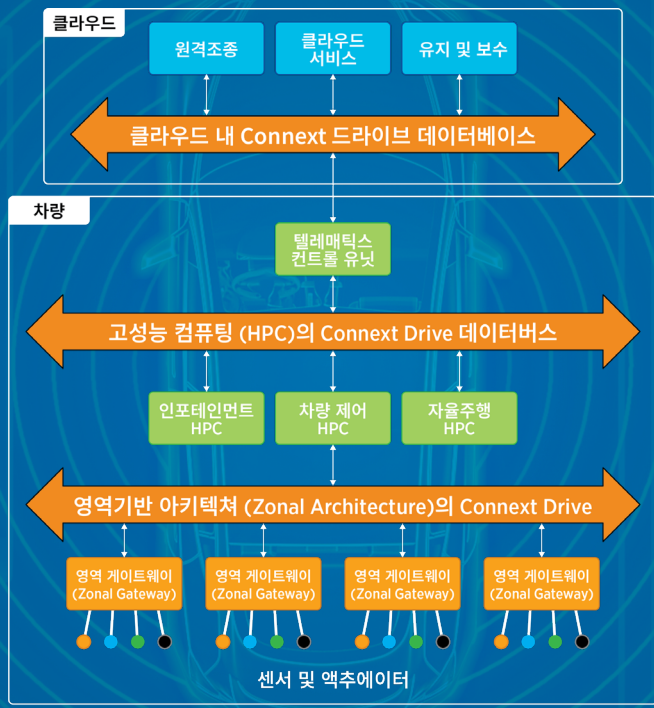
클라우드

원격조종

클라우드 서비스

유지 및 보수

클라우드 내 Connext 드라이브 데이터베이스

차량

텔레매틱스 컨트롤 유닛

고성능 컴퓨팅 (HPC)의 Connext Drive 데이터버스

인포테인먼트 HPC

차량 제어 HPC

자율주행 HPC

영역기반 아키텍쳐 (Zonal Architecture)의 Connext Drive

영역 게이트웨이 (Zonal Gateway)

영역 게이트웨이 (Zonal Gateway)

영역 게이트웨이 (Zonal Gateway)

영역 게이트웨이 (Zonal Gateway)

센서 및 액추에이터